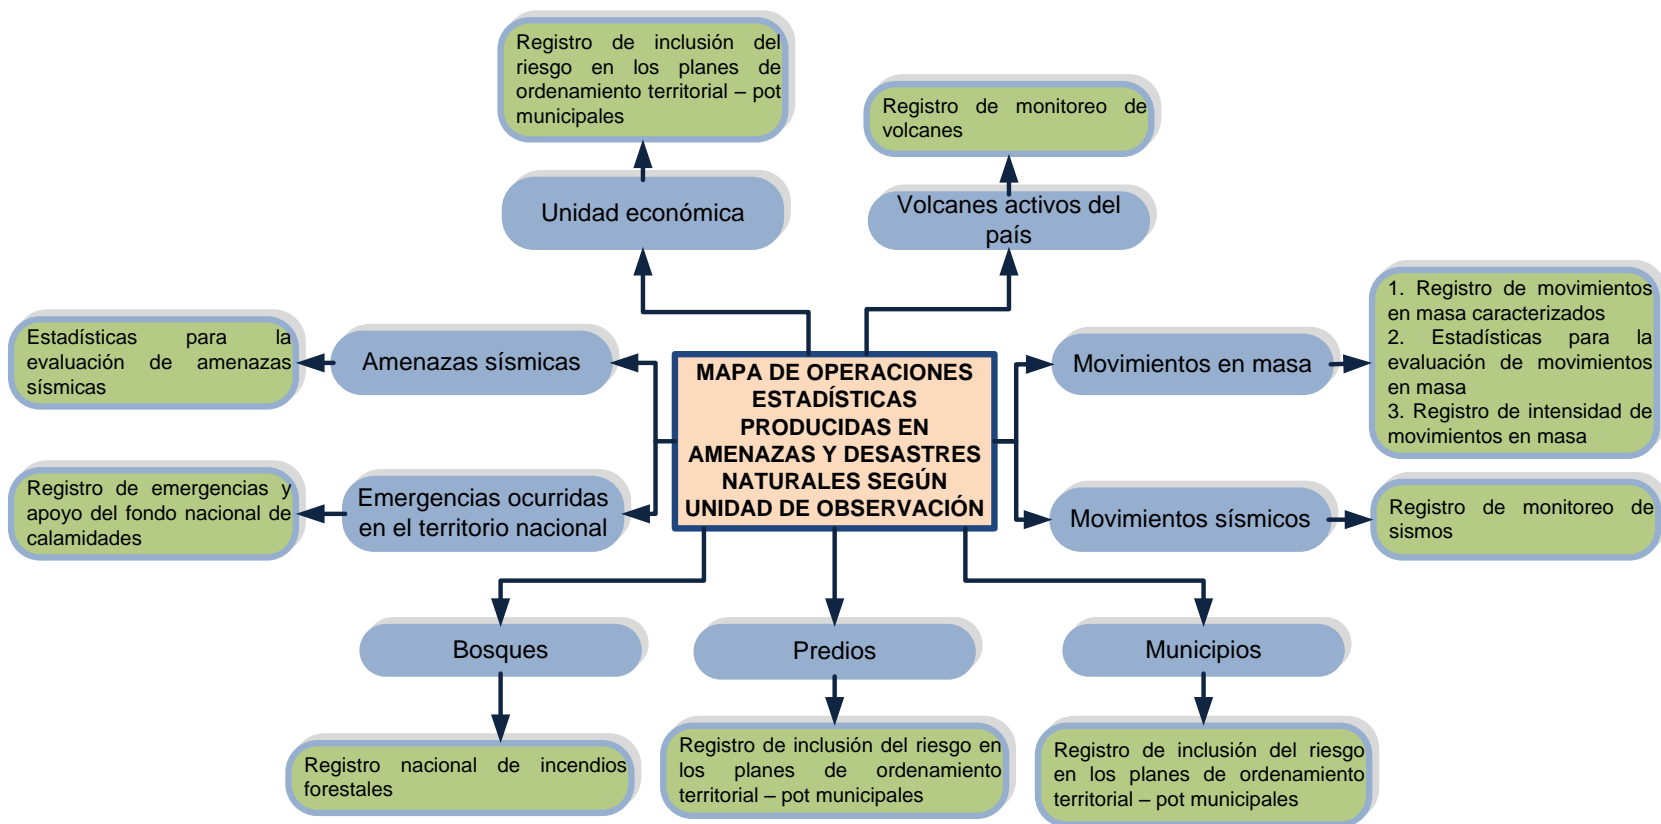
Registro de inclusión del riesgo en los planes de ordenamiento territorial – pot municipales

Registro de monitoreo de volcanes

Unidad económica

Volcanes activos del país

1. Registro de movimientos en masa caracterizados
2. Estadísticas para la evaluación de movimientos en masa
3. Registro de intensidad de movimientos en masa

Estadísticas para la evaluación de amenazas sísmicas

Amenazas sísmicas

MAPA DE OPERACIONES ESTADÍSTICAS PRODUCIDAS EN AMENAZAS Y DESASTRES NATURALES SEGÚN UNIDAD DE OBSERVACIÓN

Movimientos en masa

Registro de emergencias y apoyo del fondo nacional de calamidades

Emergencias ocurridas en el territorio nacional

Movimientos sísmicos

Registro de monitoreo de sismos

Bosques

Predios

Municipios

Registro nacional de incendios forestales

Registro de inclusión del riesgo en los planes de ordenamiento territorial – pot municipales

Registro de inclusión del riesgo en los planes de ordenamiento territorial – pot municipales